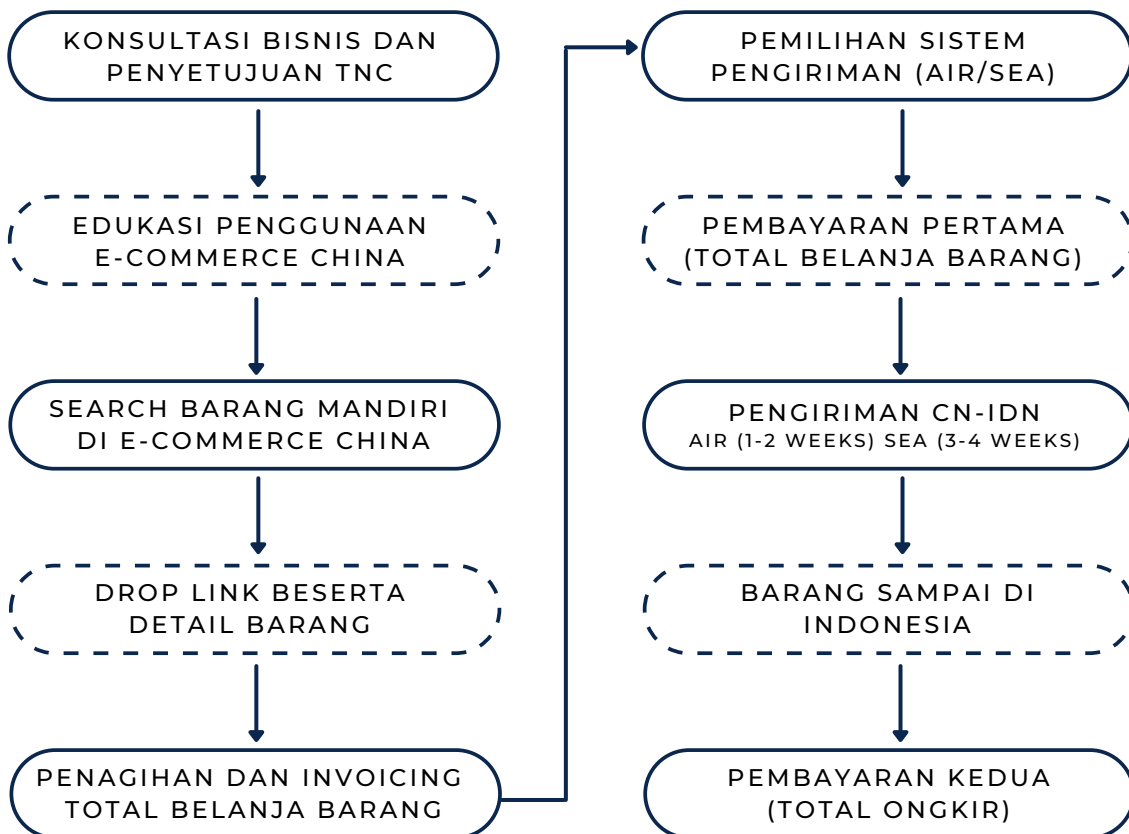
KONSULTASI BISNIS DAN PENYETUJUAN TNC

EDUKASI PENGGUNAAN E-COMMERCE CHINA

SEARCH BARANG MANDIRI DI E-COMMERCE CHINA

DROP LINK BESERTA DETAIL BARANG

PENAGIHAN DAN INVOICING TOTAL BELANJA BARANG

PEMILIHAN SISTEM PENGIRIMAN (AIR/SEA)

PEMBAYARAN PERTAMA (TOTAL BELANJA BARANG)

PENGIRIMAN CN-IDN
AIR (1-2 WEEKS) SEA (3-4 WEEKS)

BARANG SAMPAI DI INDONESIA

PEMBAYARAN KEDUA (TOTAL ONGKIR)